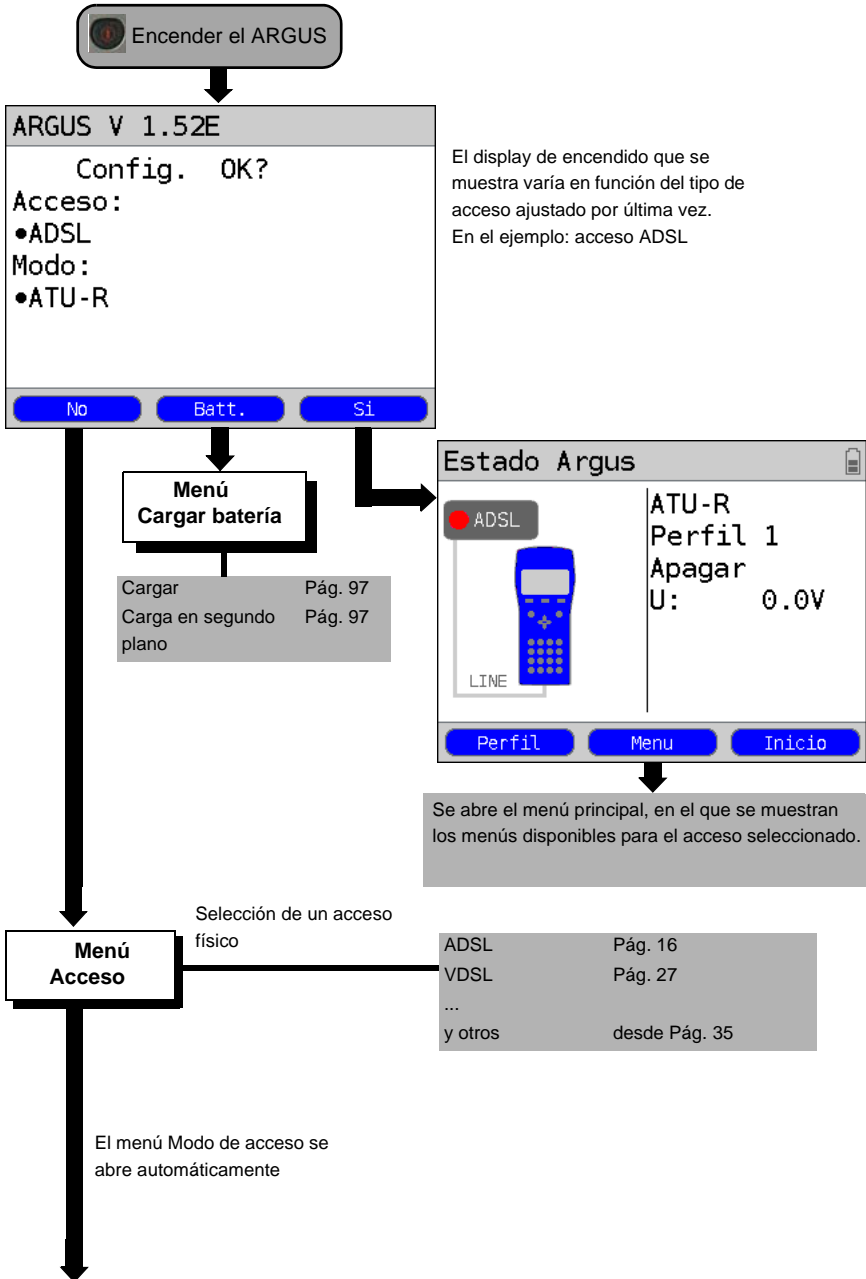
Encender el ARGUS

ARGUS V 1.52E

Config. OK?
Acceso:
•ADSL
Modo:
•ATU-R

No
Batt.
Si

El display de encendido que se muestra varía en función del tipo de acceso ajustado por última vez.
En el ejemplo: acceso ADSL

Menú
Cargar batería

| Cargar | Pág. 97 |
|---|---|
| Carga en segundo plano | Pág. 97 |

Estado Argus

ADSL
LINE

ATU-R
Perfil 1
Apagar
U: 0.0V

Perfil
Menu
Inicio

Se abre el menú principal, en el que se muestran los menús disponibles para el acceso seleccionado.

Selección de un acceso físico

Menú
Acceso

| ADSL | Pág. 16 |
|---|---|
| VDSL | Pág. 27 |
| ... | |
| y otros | desde Pág. 35 |

El menú Modo de acceso se abre automáticamente